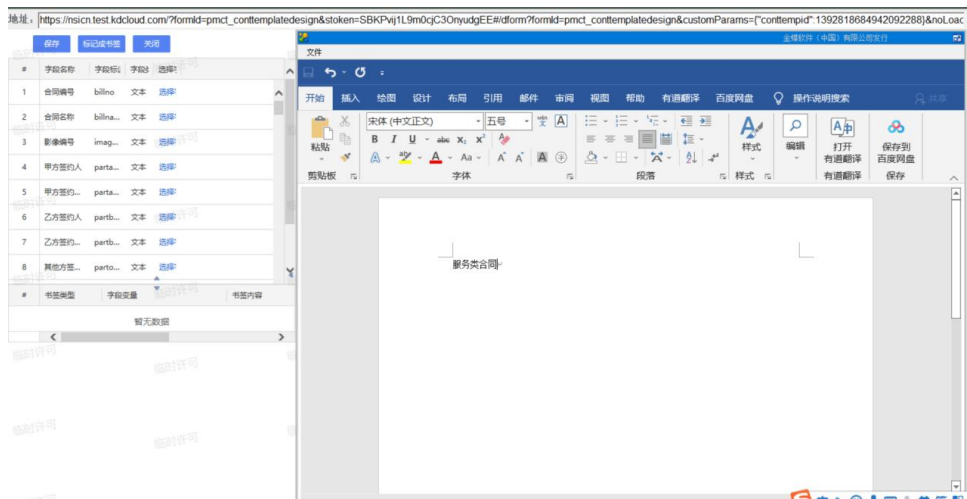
地址: https://nsicn.test.kdcloud.com/?formId=pmct_conttemplatedesign&stoken=SBKPvij1L9m0cjC3OnyudgEE#/dform?formId=pmct_conttemplatedesign&customParams={"conttempid":1392818684942092288}&noLoac

保存 标记成书签 关闭

| # | 字段名称 | 字段标识 | 字段类 | 选择 |
|---|---|---|---|---|
| 1 | 合同编号 | billno | 文本 | 选择 |
| 2 | 合同名称 | billna... | 文本 | 选择 |
| 3 | 影像编号 | imag... | 文本 | 选择 |
| 4 | 甲方签约人 | parta... | 文本 | 选择 |
| 5 | 甲方签约... | parta... | 文本 | 选择 |
| 6 | 乙方签约人 | partb... | 文本 | 选择 |
| 7 | 乙方签约... | partb... | 文本 | 选择 |
| 8 | 其他方签... | parto... | 文本 | 选择 |

| # | 书签类型 | 字段变量 | 书签内容 |
|---|---|---|---|

暂无数据

临时许可

金蝶软件（中国）有限公司发行

文件

开始 插入 绘图 设计 布局 引用 邮件 审阅 视图 帮助 有道翻译 百度网盘 操作说明搜索 共享

粘贴 宋体 (中文正文) 五号 样式 编辑 打开 有道翻译 保存到 百度网盘

剪贴板 字体 段落 样式 有道翻译 保存

服务类合同